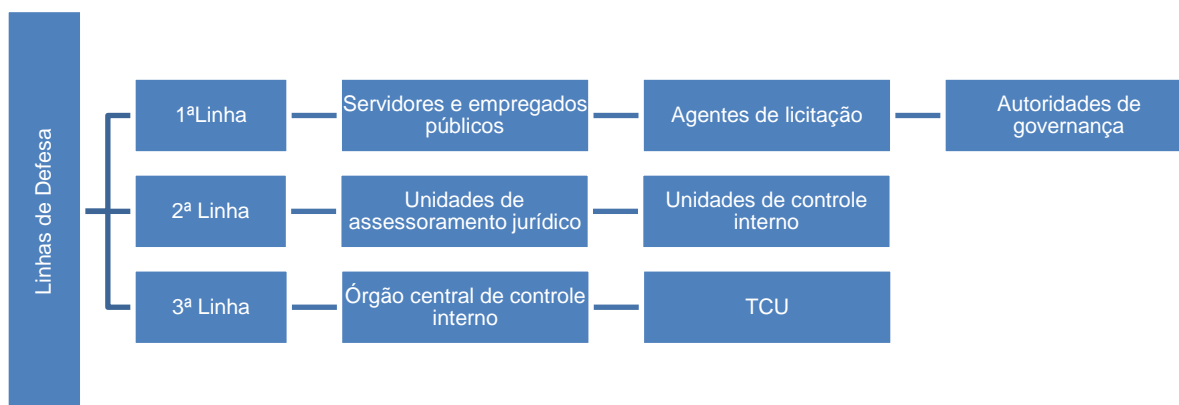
Linhas de Defesa

1ªLinha

Servidores e empregados públicos

Agentes de licitação

Autoridades de governança

2ª Linha

Unidades de assessoramento jurídico

Unidades de controle interno

3ª Linha

Órgão central de controle interno

TCU